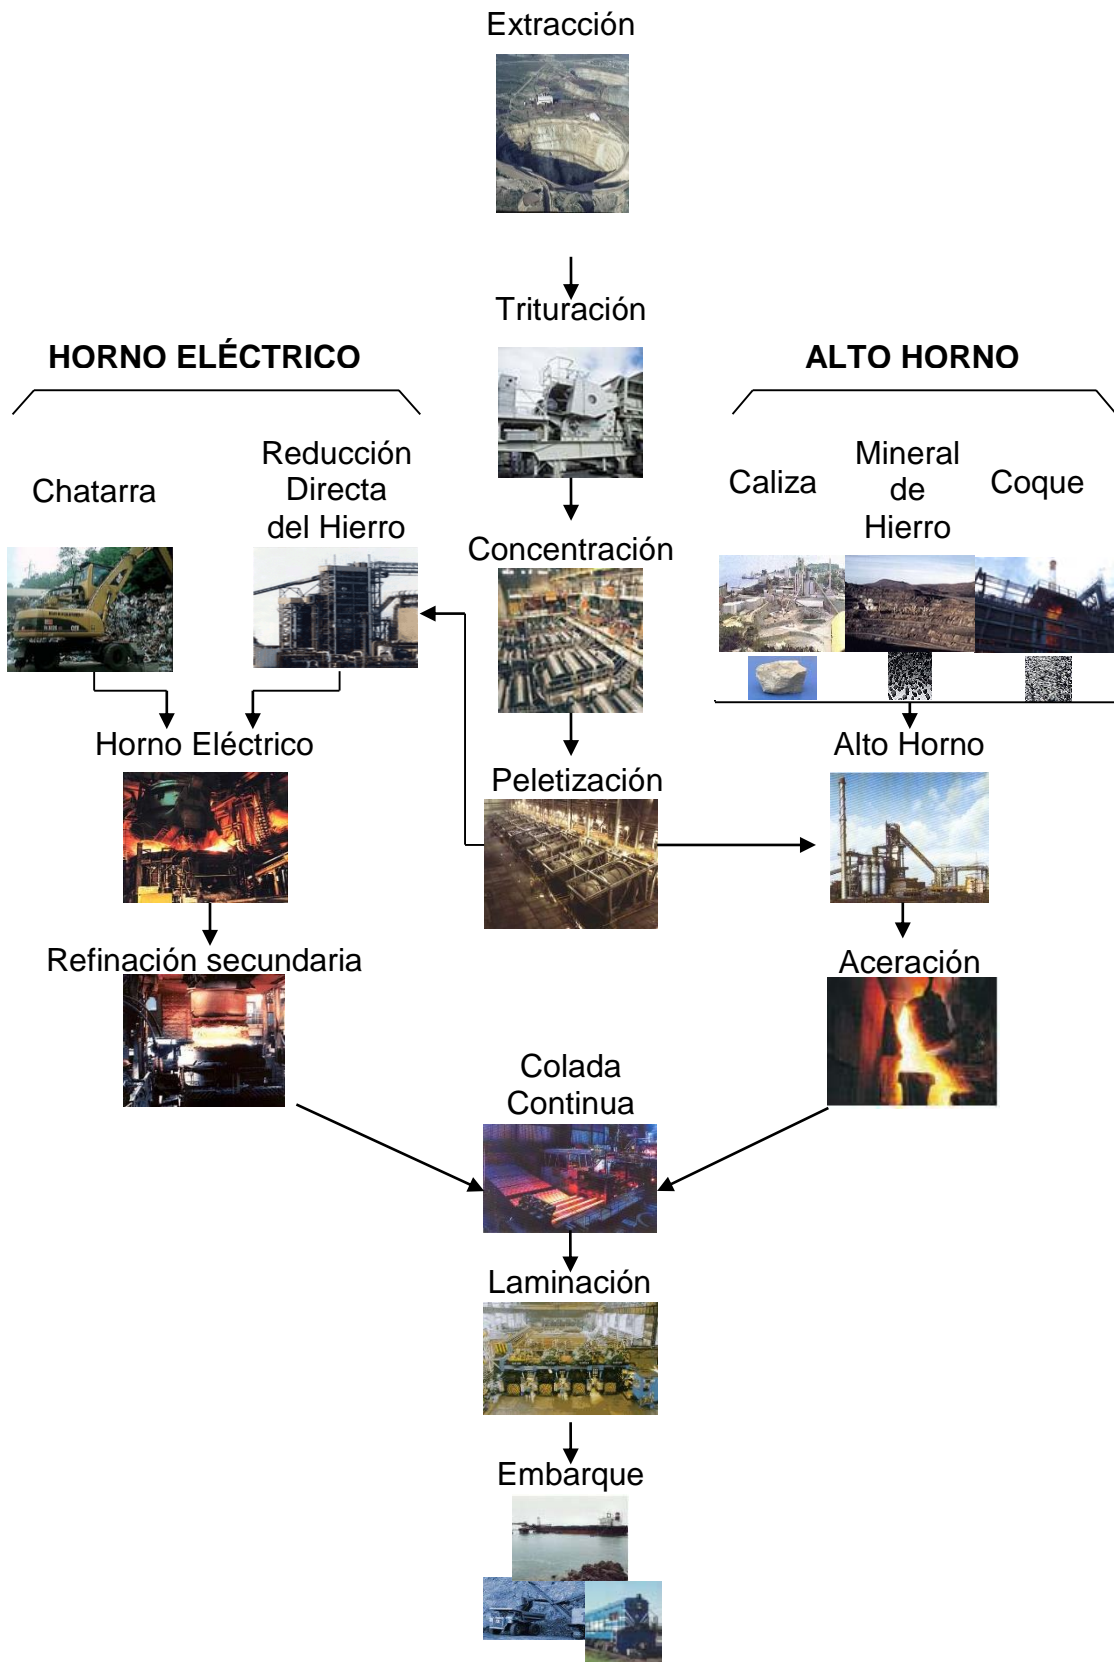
Extracción

Trituración

HORNO ELÉCTRICO

ALTO HORNO

Chatarra

Reducción Directa del Hierro

Concentración

Caliza

Mineral de Hierro

Coque

Horno Eléctrico

Peletización

Alto Horno

Refinación secundaria

Aceración

Colada Continua

Laminación

Embarque